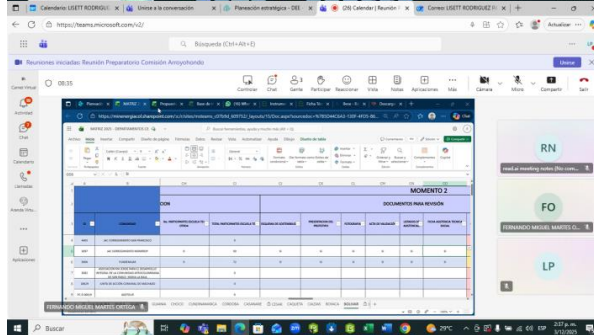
Calendario: LISETT RODRIGUEZ | Únase a la conversación | Planeación estratégica - DEE | (26) Calendar | Reunión | Correo: LISETT RODRIGUEZ |

https://teams.microsoft.com/v2/

Búsqueda (Ctrl+Alt+E)

Actualizar

Reuniones iniciadas: Reunión Preparatorio Comisión Arroyohondo

Unirse

08:35

Continuar | Chat | Gente | Participar | Reaccionar | Vista | Notas | Aplicaciones | Más | Cámara | Micro | Compartir | Salir

Canal Virtual

Actividad

Chat

Calendario

Llamadas

Asesía Virtu...

Aplicaciones

MATRIZ DDS - DEPARTAMENTO DE...

Archivo | Inicio | Insertar | Compartir | Diseño de página | Fórmulas | Datos | Revisar | Vista | Automatizar | Ayuda | Dibujar | Diseño de tabla

MOMENTO 2

DOCUMENTOS PARA REVISIÓN

CION

RN

read.ai meeting notes (No com...

FO

FERNANDO MIGUEL MARTES G...

LP

FERNANDO MIGUEL MARTES ORTEGA

Buscar

29°C

2:27 p. m.
3/12/2025